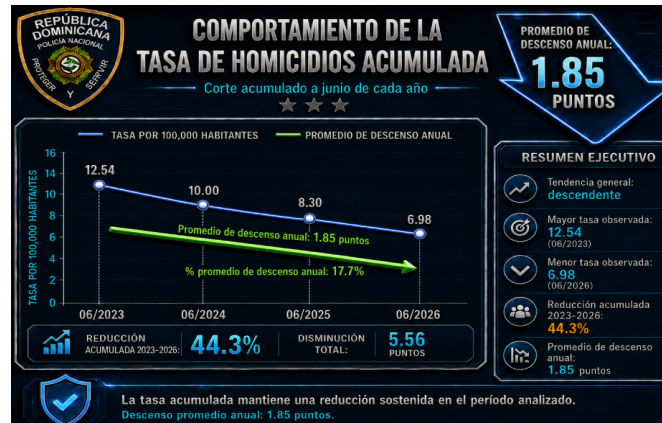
REPÚBLICA DOMINICANA
POLICÍA NACIONAL
PROTEGER Y SERVIR

COMPORTAMIENTO DE LA TASA DE HOMICIDIOS ACUMULADA

Corte acumulado a junio de cada año

PROMEDIO DE DESCENSO ANUAL:
1.85
PUNTOS

TASA POR 100,000 HABITANTES
PROMEDIO DE DESCENSO ANUAL

TASA POR 100,000 HABITANTES

16
14
12
10
8
6
4
2
0

12.54
10.00
8.30
6.98

Promedio de descenso anual: 1.85 puntos
% promedio de descenso anual: 17.7%

06/2023
06/2024
06/2025
06/2026

REDUCCIÓN ACUMULADA 2023-2026: 44.3%
DISMINUCIÓN TOTAL: 5.56 PUNTOS

RESUMEN EJECUTIVO

Tendencia general:
descendente

Mayor tasa observada:
12.54
(06/2023)

Menor tasa observada:
6.98
(06/2026)

Reducción acumulada 2023-2026:
44.3%

Promedio de descenso anual:
1.85 puntos

La tasa acumulada mantiene una reducción sostenida en el período analizado.
Descenso promedio anual: 1.85 puntos.